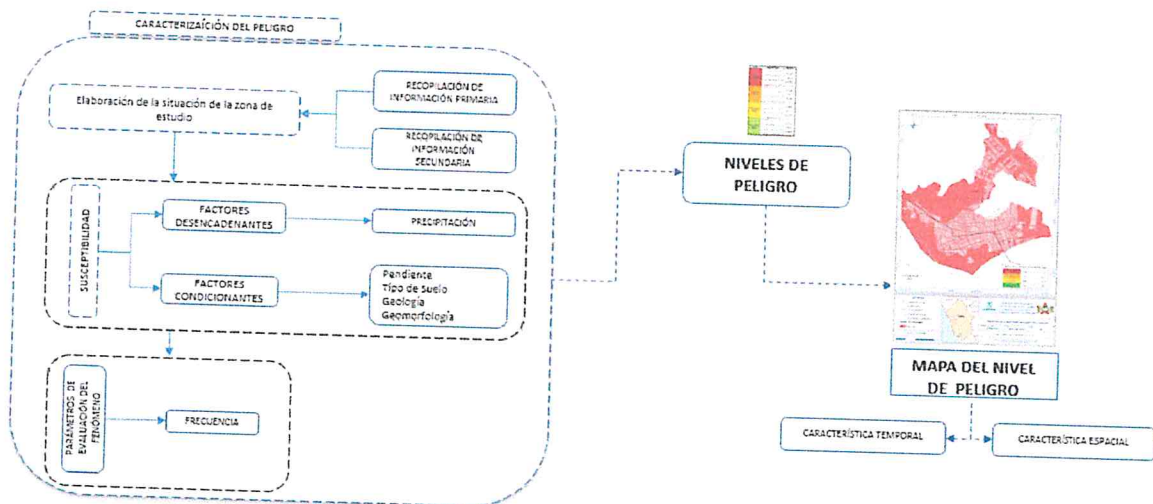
CARACTERIZAÍCIÓN DEL PELIGRO

Elaboración de la situación de la zona de estudio

RECOPILACIÓN DE INFORMACIÓN PRIMARIA

RECOPILACIÓN DE INFORMACIÓN SECUNDARIA

SUSCEPTIBILIDAD

FACTORES DESENCADENANTES

PRECIPITACIÓN

FACTORES CONDICIONANTES

Pendiente
Tipo de suelo
Geología
Geomorfología

PARÁMETROS DE EVALUACIÓN DEL FENÓMENO

FRECUENCIA

NIVELES DE PELIGRO

MAPA DEL NIVEL DE PELIGRO

CARACTERÍSTICA TEMPORAL

CARACTERÍSTICA ESPACIAL